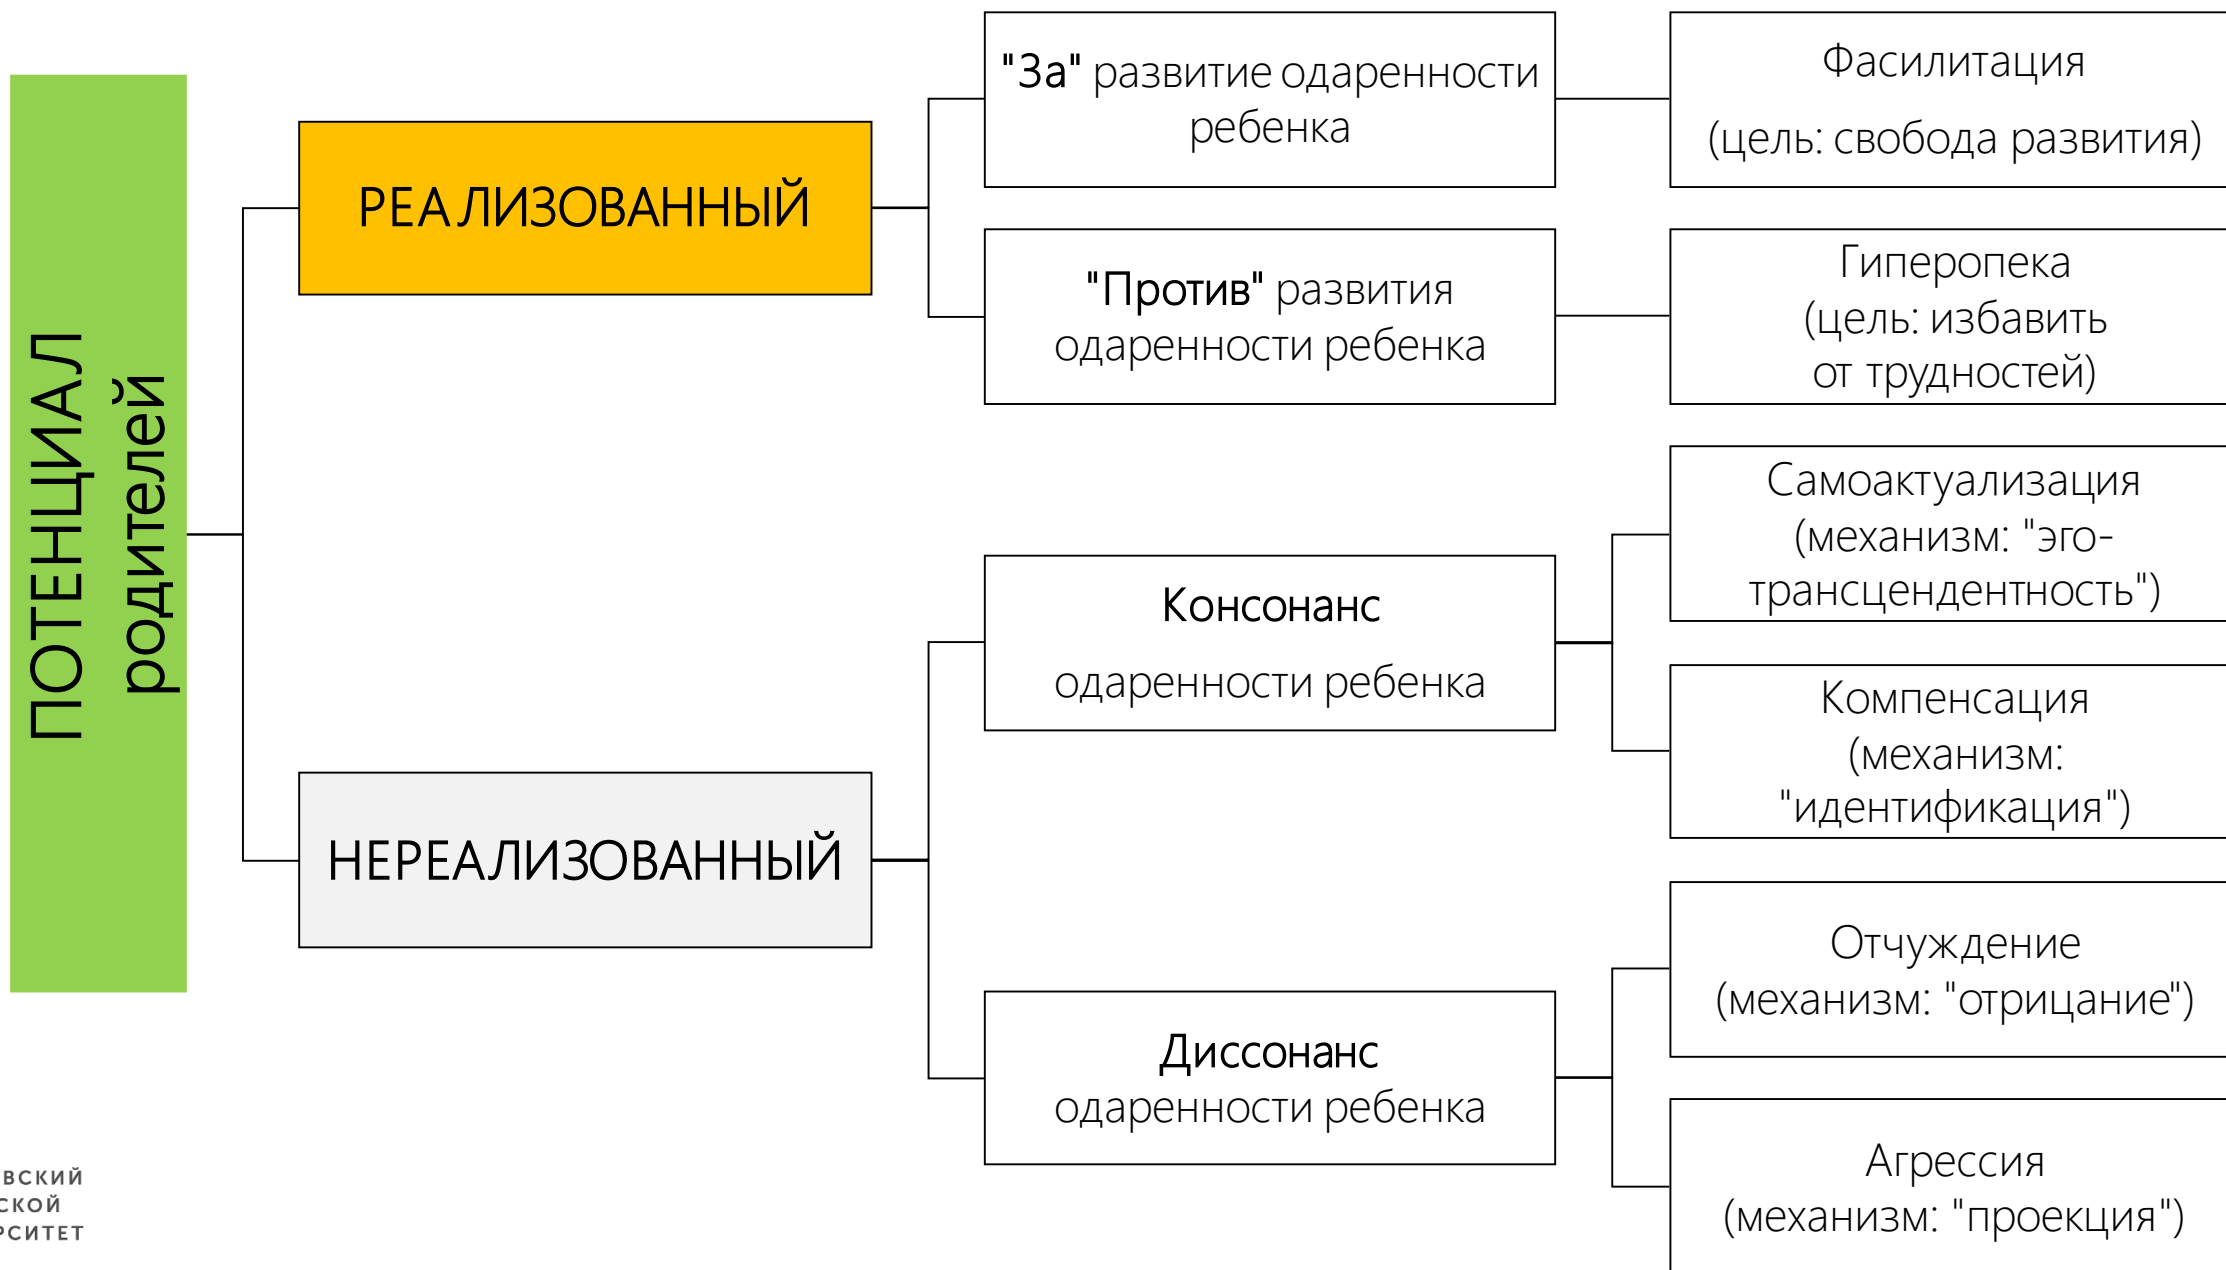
ПОТЕНЦИАЛ родителей

РЕАЛИЗОВАННЫЙ

НЕРЕАЛИЗОВАННЫЙ

"За" развитие одаренности ребенка

"Против" развития одаренности ребенка

Консонанс одаренности ребенка

Диссонанс одаренности ребенка

Фасилитация (цель: свобода развития)

Гиперопека (цель: избавить от трудностей)

Самоактуализация (механизм: "эго-трансцендентность")

Компенсация (механизм: "идентификация")

Отчуждение (механизм: "отрицание")

Агрессия (механизм: "проекция")

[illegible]ВСКИЙ
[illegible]СКОЙ
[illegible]РСИТЕТ